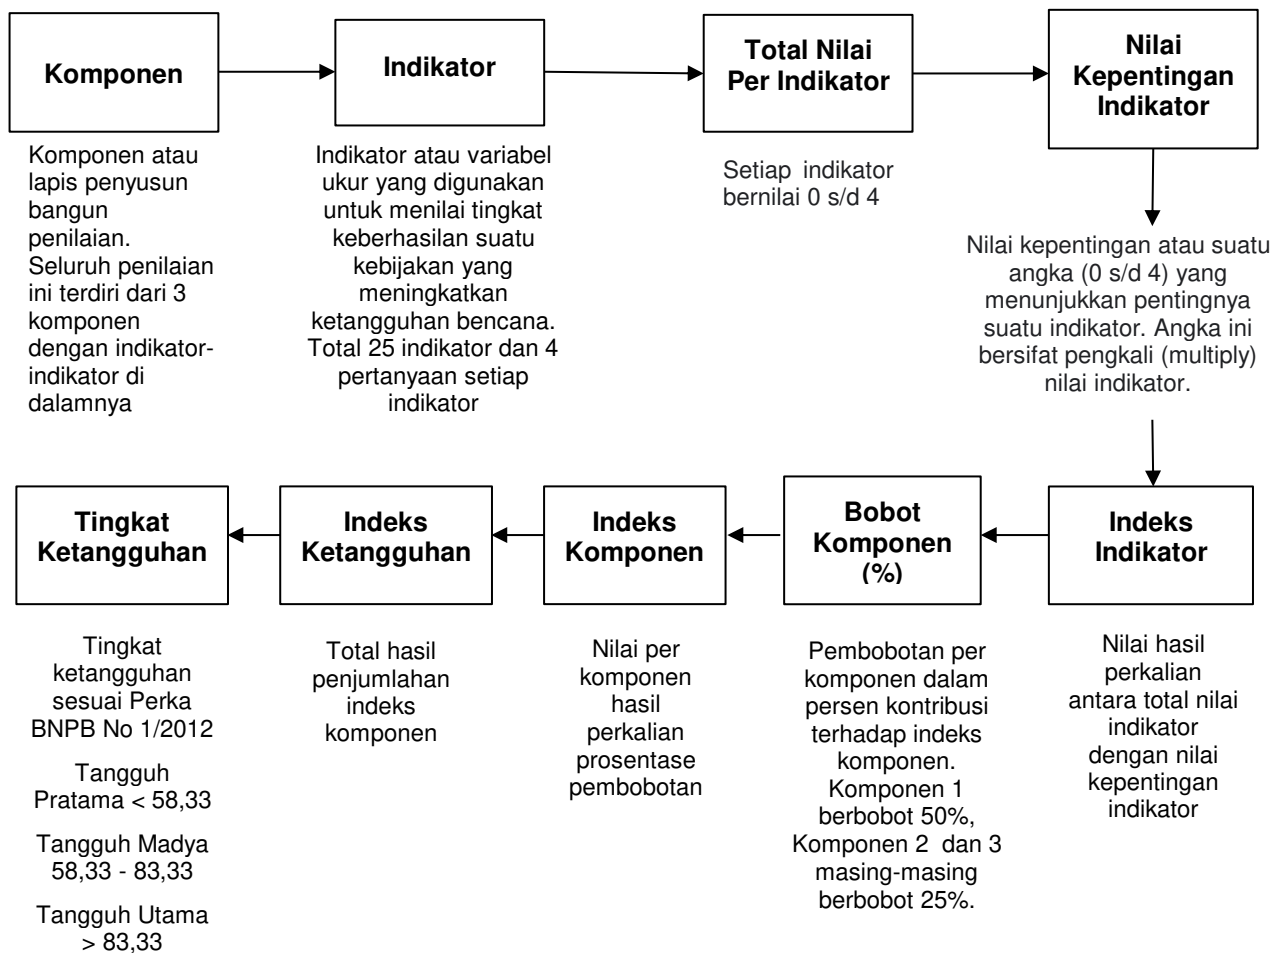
Komponen

Komponen atau lapis penyusun bangun penilaian. Seluruh penilaian ini terdiri dari 3 komponen dengan indikator-indikator di dalamnya

Indikator

Indikator atau variabel ukur yang digunakan untuk menilai tingkat keberhasilan suatu kebijakan yang meningkatkan ketangguhan bencana. Total 25 indikator dan 4 pertanyaan setiap indikator

Total Nilai Per Indikator

Setiap indikator bernilai 0 s/d 4

Nilai Kepentingan Indikator

Nilai kepentingan atau suatu angka (0 s/d 4) yang menunjukkan pentingnya suatu indikator. Angka ini bersifat pengkali (multiply) nilai indikator.

Indeks Indikator

Nilai hasil perkalian antara total nilai indikator dengan nilai kepentingan indikator

Bobot Komponen (%)

Pembobotan per komponen dalam persen kontribusi terhadap indeks komponen. Komponen 1 berbobot 50%, Komponen 2 dan 3 masing-masing berbobot 25%.

Indeks Komponen

Nilai per komponen hasil perkalian prosentase pembobotan

Indeks Ketangguhan

Total hasil penjumlahan indeks komponen

Tingkat Ketangguhan

Tingkat ketangguhan sesuai Perka BNPB No 1/2012

Tangguh Pratama < 58,33

Tangguh Madya 58,33 - 83,33

Tangguh Utama > 83,33